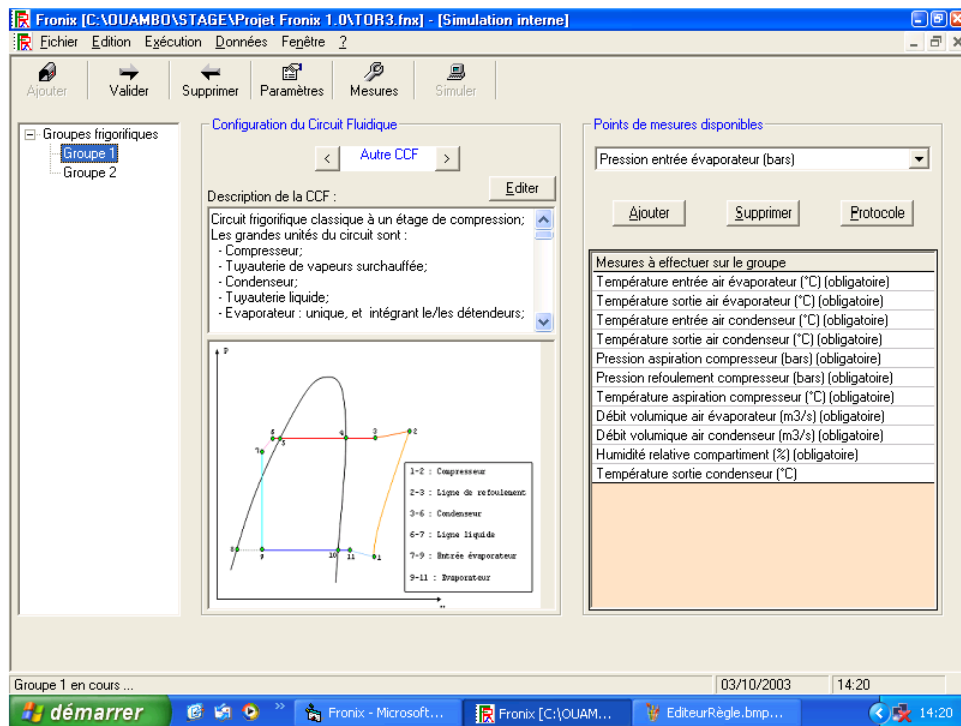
Fronix [C:\OUAMBO\STAGE\Projet Fronix 1.0\TOR3.fnx] - [Simulation interne]

Fichier Edition Exécution Données Fenêtre ?

Ajouter Valider Supprimer Paramètres Mesures Simuler

Groupes frigorifiques
Groupe 1
Groupe 2

Configuration du Circuit Fluidique

< Autre CCF >

Description de la CCF :

Editer

Circuit frigorifique classique à un étage de compression;
Les grandes unités du circuit sont :
- Compresseur;
- Tuyauterie de vapeurs surchauffée;
- Condenseur;
- Tuyauterie liquide;
- Evaporateur : unique, et intégrant le/les détendeurs;

P

6 5 4 3 2
7
8 9 10 11 1

1-2 : Compresseur
2-3 : Ligne de refoulement
3-6 : Condenseur
6-7 : Ligne liquide
7-9 : Entrée évaporateur
9-11 : Evaporateur

Points de mesures disponibles

Pression entrée évaporateur (bars)

Ajouter Supprimer Protocole

| Mesures à effectuer sur le groupe |
|---|
| Température entrée air évaporateur (°C) (obligatoire) |
| Température sortie air évaporateur (°C) (obligatoire) |
| Température entrée air condenseur (°C) (obligatoire) |
| Température sortie air condenseur (°C) (obligatoire) |
| Pression aspiration compresseur (bars) (obligatoire) |
| Pression refoulement compresseur (bars) (obligatoire) |
| Température aspiration compresseur (°C) (obligatoire) |
| Débit volumique air évaporateur (m3/s) (obligatoire) |
| Débit volumique air condenseur (m3/s) (obligatoire) |
| Humidité relative compartiment (%) (obligatoire) |
| Température sortie condenseur (°C) |

Groupe 1 en cours ... 03/10/2003 14:20

démarrer Fronix - Microsoft... Fronix [C:\OUAM... EditeurRègle.bmp... 14:20